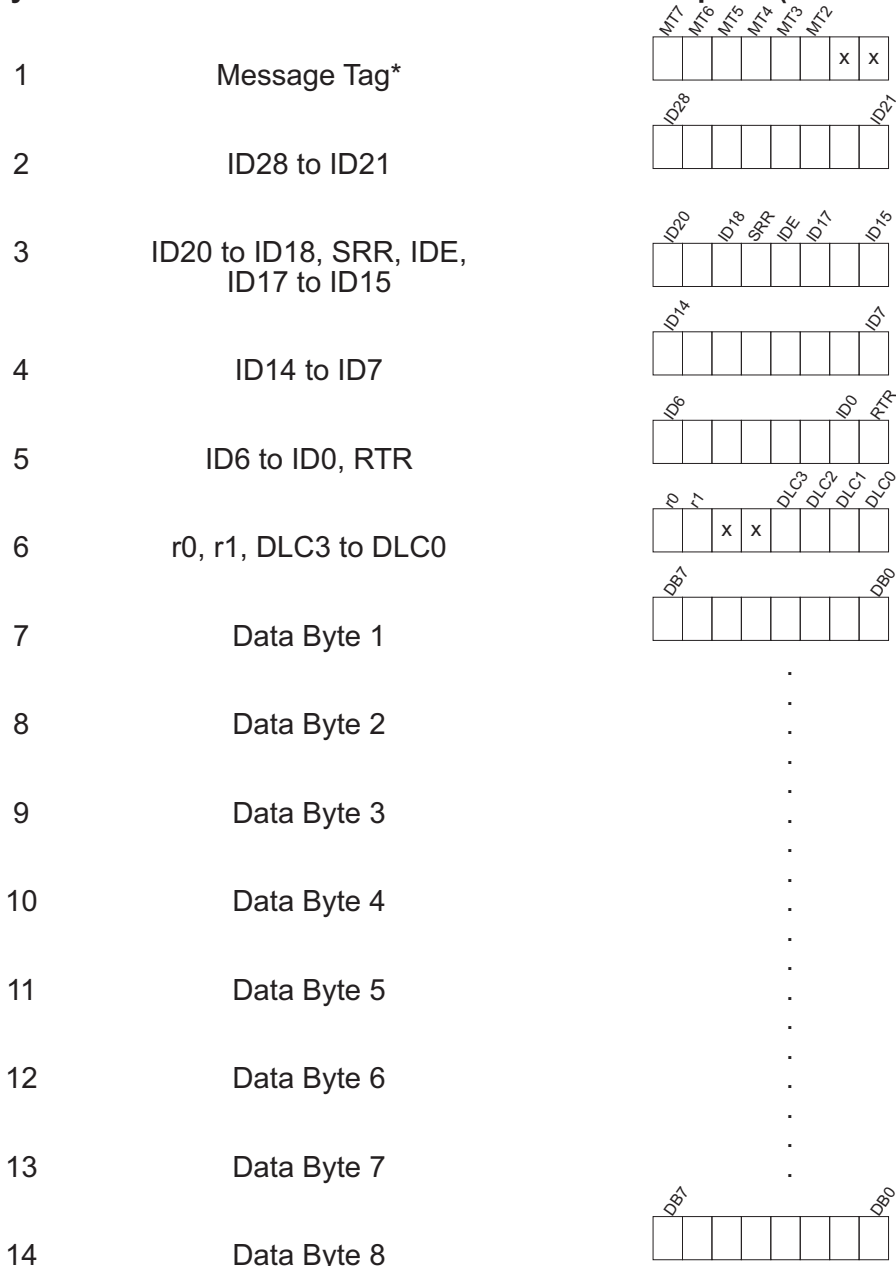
1 Message Tag*

MT7 MT6 MT5 MT4 MT3 MT2 x x

2 ID28 to ID21

ID28 ID21

3 ID20 to ID18, SRR, IDE, ID17 to ID15

ID20 ID18 SRR IDE ID17 ID15

4 ID14 to ID7

ID14 ID7

5 ID6 to ID0, RTR

ID6 ID0 RTR

6 r0, r1, DLC3 to DLC0

r0 r1 x x DLC3 DLC2 DLC1 DLC0

7 Data Byte 1

DB7 DB0

8 Data Byte 2

9 Data Byte 3

10 Data Byte 4

11 Data Byte 5

12 Data Byte 6

13 Data Byte 7

DB7 DB0

14 Data Byte 8